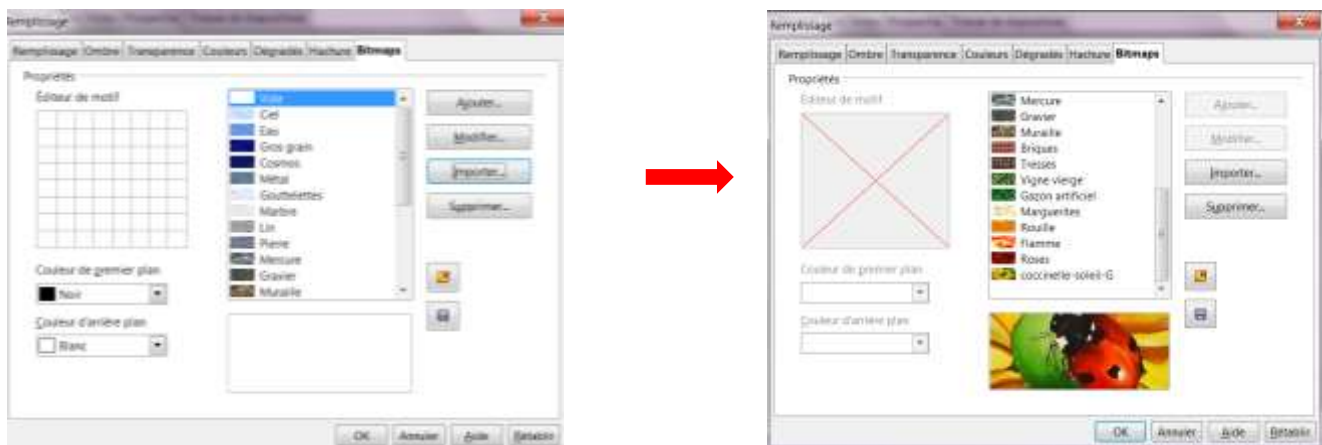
Remplissage

Remplissage | Ombre | Transparence | Couleurs | Dégradés | Hachure | Bitmaps

Propriétés

Éditeur de motif

Vide
Ciel
Eau
Gros grain
Cosmos
Métal
Gouttelettes
Marbre
Lin
Pierre
Mercure
Gravier
Muraille

Ajouter...
Modifier...
Importer...
Supprimer...

Couleur de premier plan
Noir

Couleur d'arrière plan
Blanc

OK | Annuler | Aide | Rétablir

Remplissage

Remplissage | Ombre | Transparence | Couleurs | Dégradés | Hachure | Bitmaps

Propriétés

Éditeur de motif

Mercure
Gravier
Muraille
Briques
Tresses
Vigne vierge
Gazon artificiel
Marguerites
Rouille
Flamme
Roses
coccinelle-soleil-G

Ajouter...
Modifier...
Importer...
Supprimer...

Couleur de premier plan

Couleur d'arrière plan

OK | Annuler | Aide | Rétablir